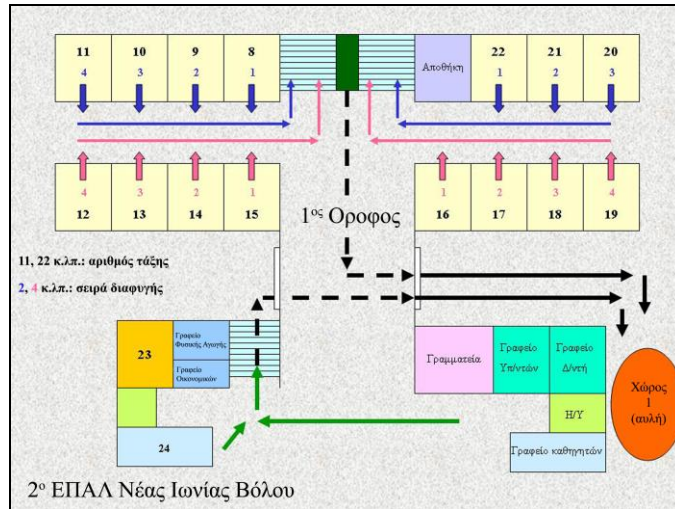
11
4

10
3

9
2

8
1

Αποθήκη

22
1

21
2

20
3

4
12

3
13

2
14

1
15

1
16

2
17

3
18

4
19

1ος Οροφος

11, 22 κ.λπ.: αριθμός τάξης

2, 4 κ.λπ.: σειρά διαφυγής

23

Γραφείο Φυσικής Αγωγής

Γραφείο Οικονομικών

24

Γραμματεία

Γραφείο Υπ/ντών

Γραφείο Δ/ντή

Η/Υ

Γραφείο καθηγητών

Χώρος 1 (αυλή)

2ο ΕΠΑΛ Νέας Ιωνίας Βόλου